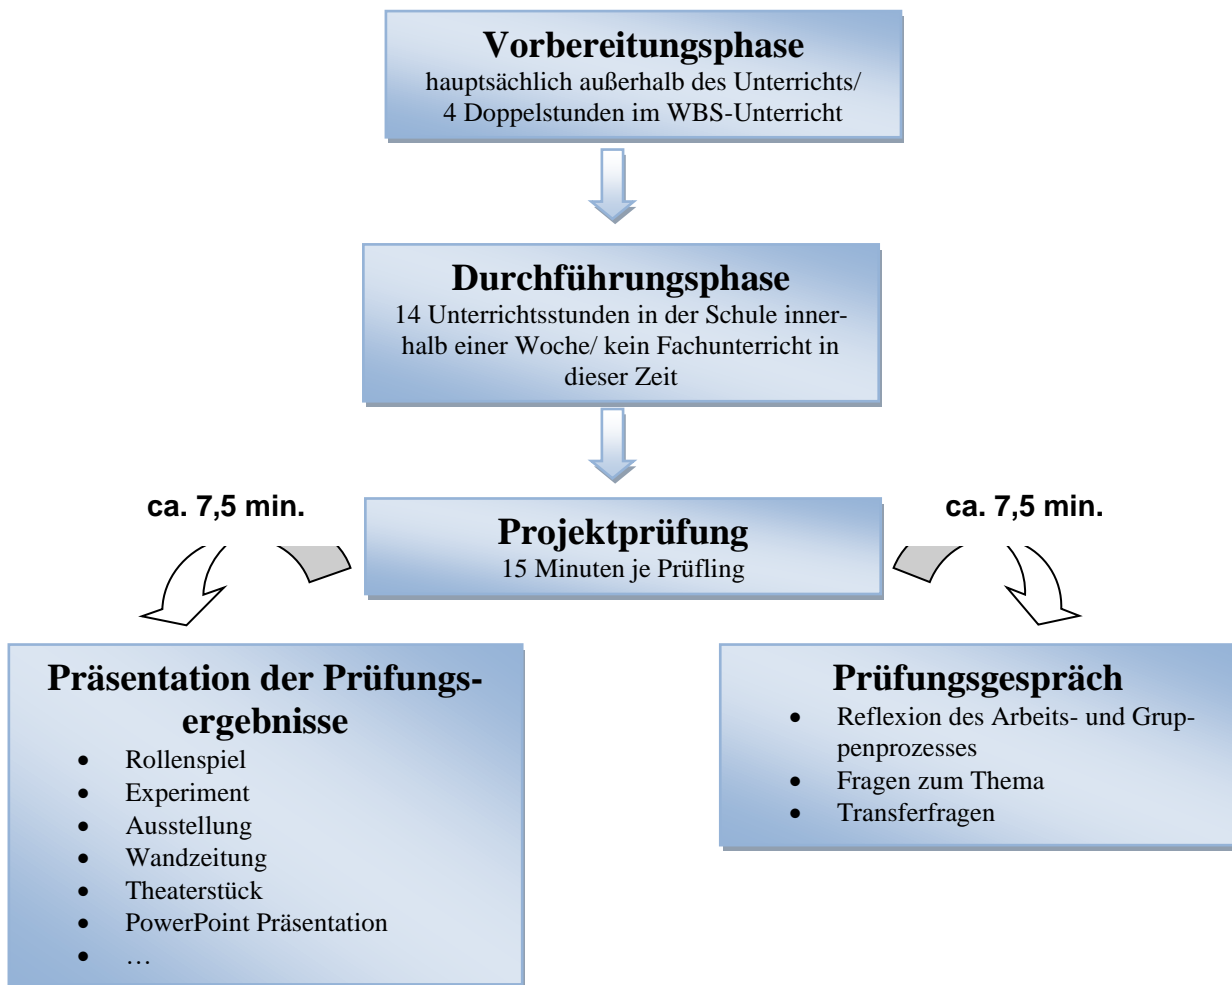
**Vorbereitungsphase**
hauptsächlich außerhalb des Unterrichts/ 4 Doppelstunden im WBS-Unterricht

**Durchführungsphase**
14 Unterrichtsstunden in der Schule innerhalb einer Woche/ kein Fachunterricht in dieser Zeit

**ca. 7,5 min.**

**Projektprüfung**
15 Minuten je Prüfling

**ca. 7,5 min.**

**Präsentation der Prüfungsergebnisse**
- Rollenspiel
- Experiment
- Ausstellung
- Wandzeitung
- Theaterstück
- PowerPoint Präsentation
- …

**Prüfungsgespräch**
- Reflexion des Arbeits- und Gruppenprozesses
- Fragen zum Thema
- Transferfragen